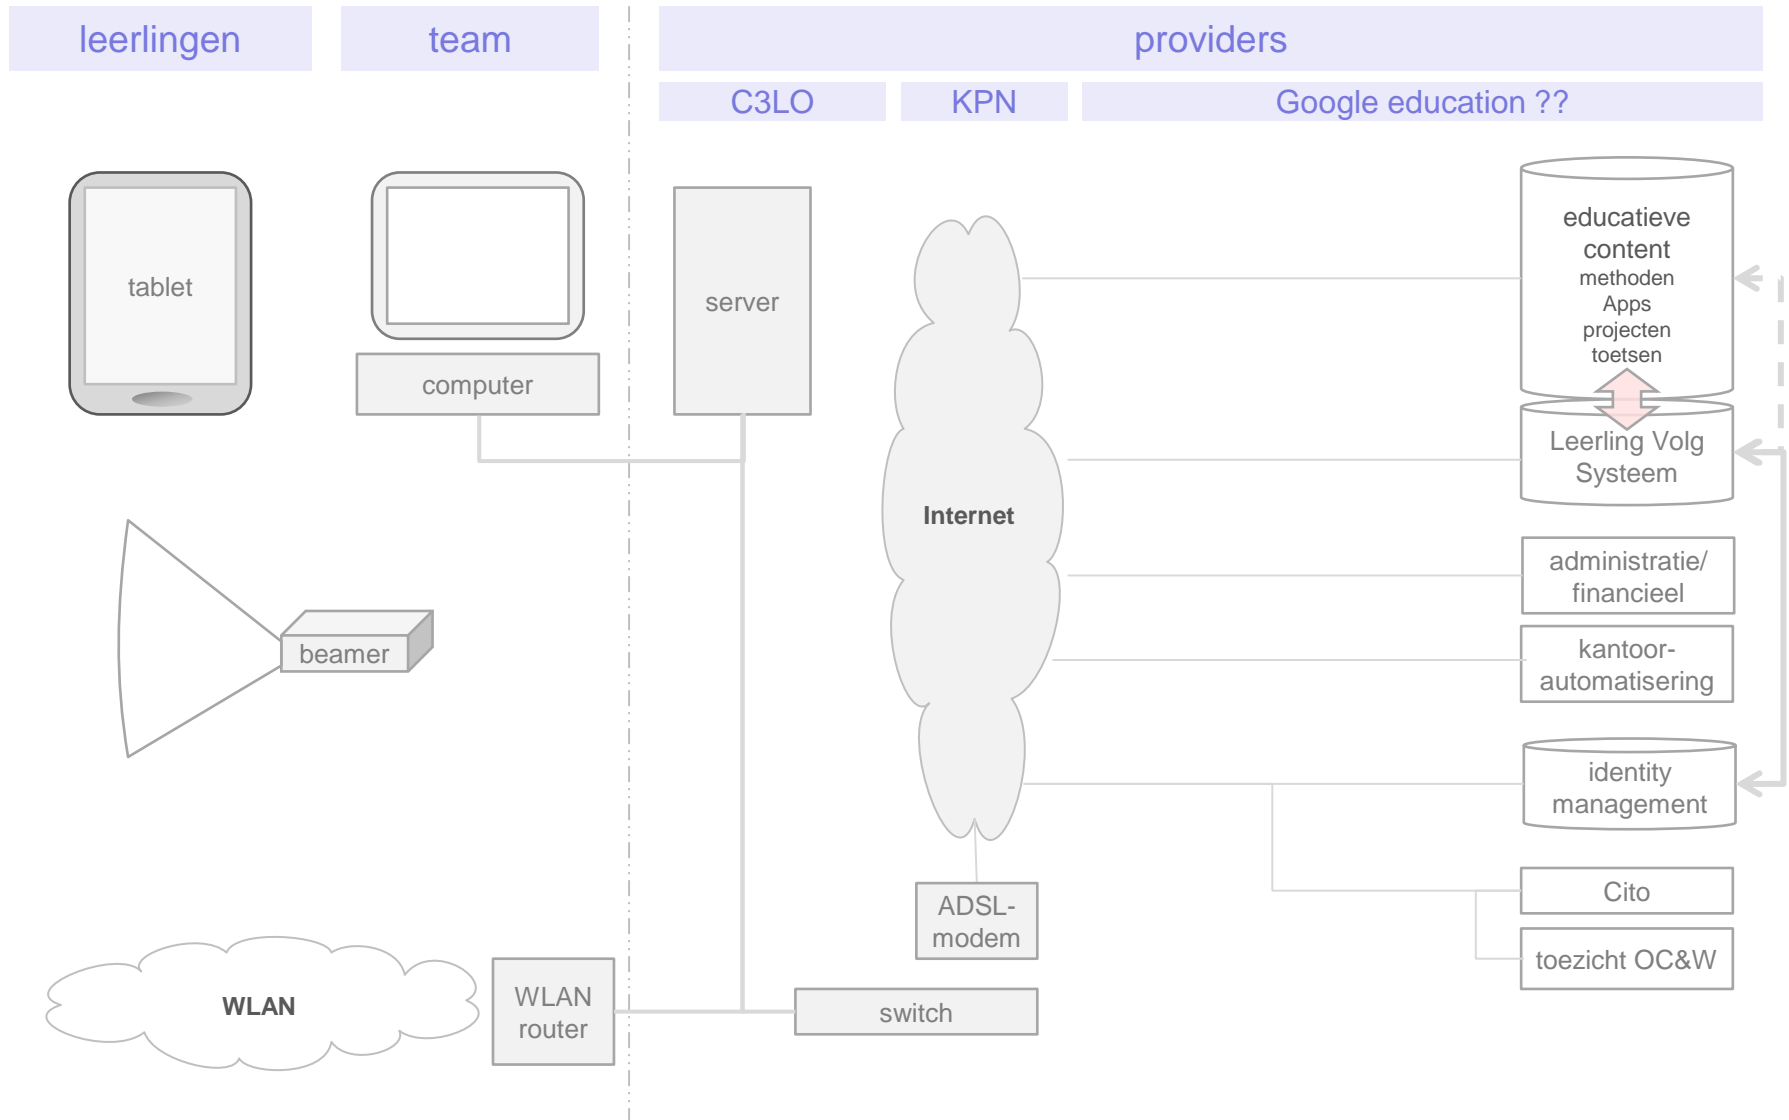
leerlingen

team

providers

C3LO

KPN

Google education ??

tablet

computer

server

Internet

educatieve content
methoden
Apps
projecten
toetsen

Leerling Volg Systeem

administratie/ financieel

kantoor-automatisering

identity management

Cito

toezicht OC&W

beamer

ADSL-modem

WLAN

WLAN router

switch